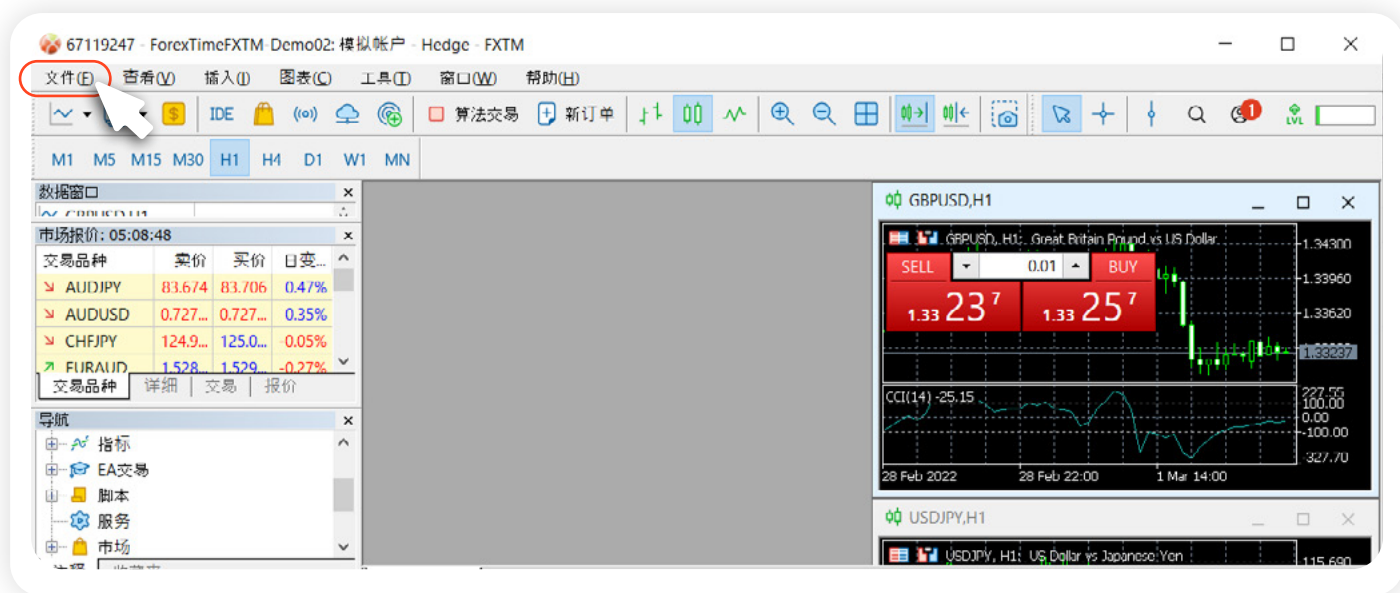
67119247 - ForexTimeFXTM-Demo02: 模拟帐户 - Hedge - FXTM

文件(F) 查看(V) 插入(I) 图表(C) 工具(T) 窗口(W) 帮助(H)

IDE 算法交易 新订单

M1 M5 M15 M30 H1 H4 D1 W1 MN

数据窗口

市场报价: 05:08:48

| 交易品种 | 卖价 | 买价 | 日变... |
|---|---|---|---|
| AUDJPY | 83.674 | 83.706 | 0.47% |
| AUDUSD | 0.727... | 0.727... | 0.35% |
| CHFJPY | 124.9... | 125.0... | 0.05% |
| EURAUD | 1.528... | 1.529... | -0.27% |

交易品种 详细 交易 报价

导航

指标
EA交易
脚本
服务
市场

GBPUSD,H1

GBPUSD, H1: Great Britain Pound vs US Dollar

SELL 0.01 BUY

1.33 23 7 1.33 25 7

1.34300
1.33960
1.33620
1.33237

CCI(14) -25.15

227.55
100.00
0.00
-100.00
-327.70

28 Feb 2022 28 Feb 22:00 1 Mar 14:00

USDJPY,H1

USDJPY, H1: US Dollar vs Japanese Yen

115.690